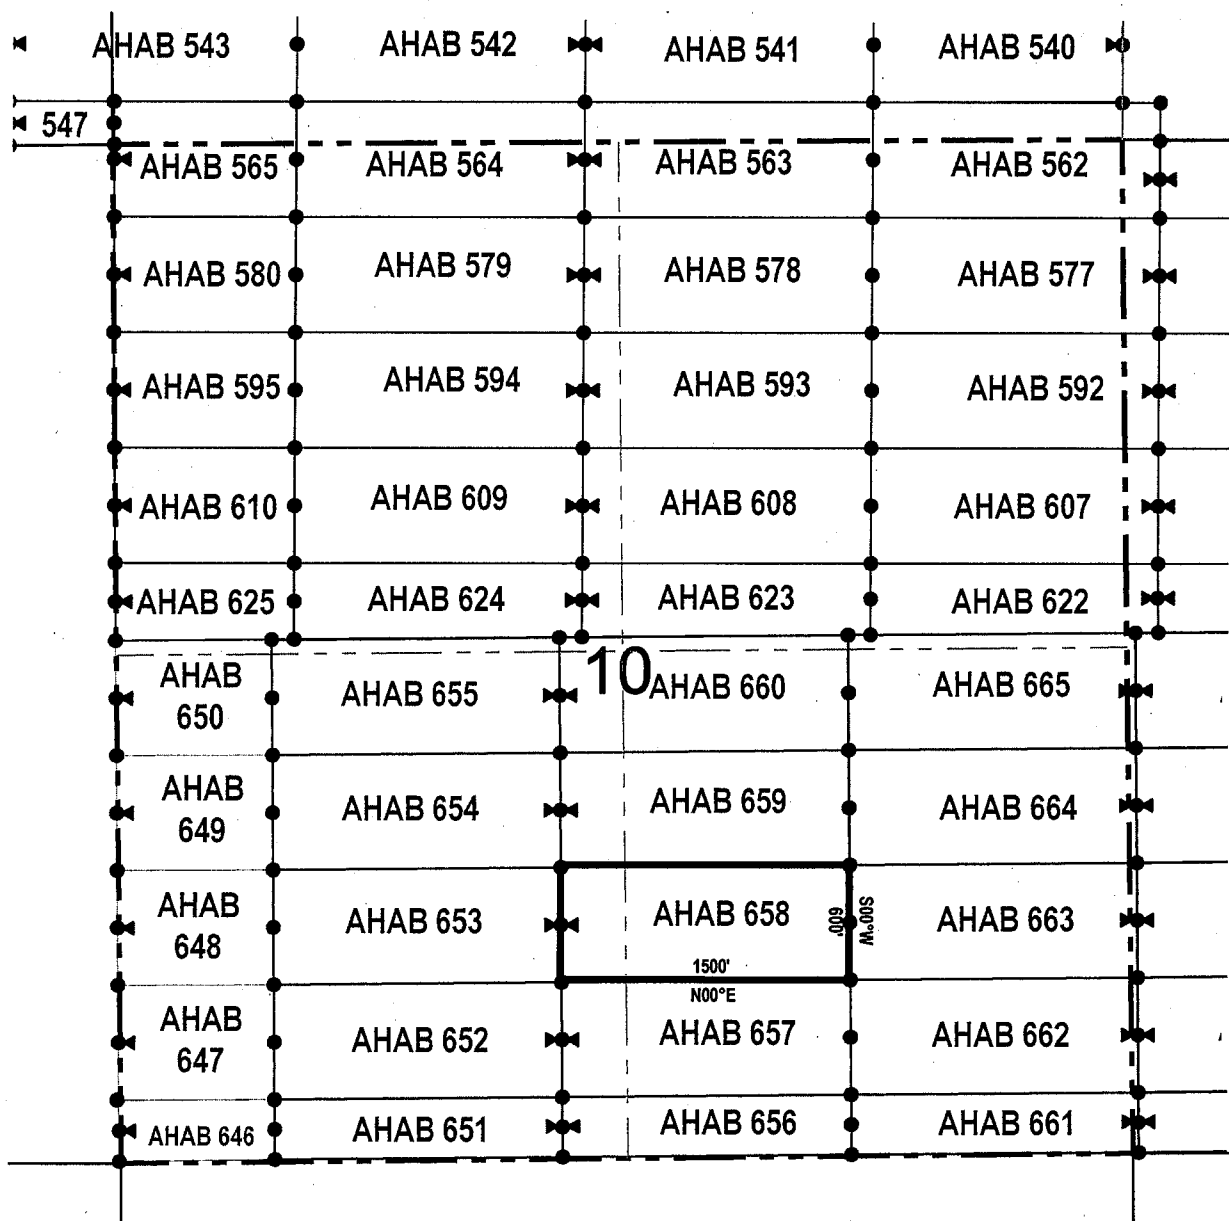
AHAB 543 AHAB 542 AHAB 541 AHAB 540

547

AHAB 565 AHAB 564 AHAB 563 AHAB 562

AHAB 580 AHAB 579 AHAB 578 AHAB 577

AHAB 595 AHAB 594 AHAB 593 AHAB 592

AHAB 610 AHAB 609 AHAB 608 AHAB 607

AHAB 625 AHAB 624 AHAB 623 AHAB 622

AHAB 650 AHAB 655 10 AHAB 660 AHAB 665

AHAB 649 AHAB 654 AHAB 659 AHAB 664

AHAB 648 AHAB 653 AHAB 658 600' S00°W AHAB 663

1500'
N00°E

AHAB 647 AHAB 652 AHAB 657 AHAB 662

AHAB 646 AHAB 651 AHAB 656 AHAB 661